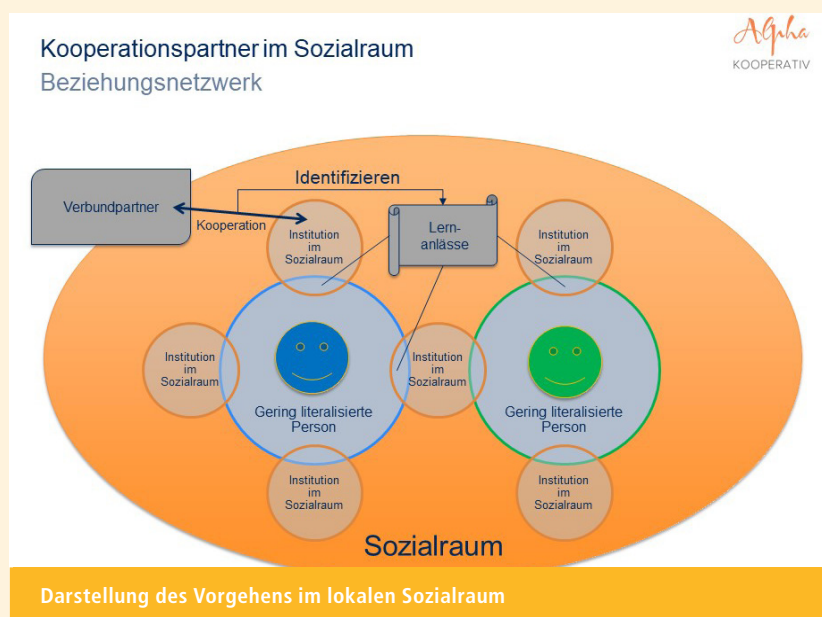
Kooperationspartner im Sozialraum
Beziehungsnetzwerk

AlPha
KOOPERATIV

Identifizieren

Verbundpartner

Kooperation

Institution im Sozialraum

Lernanlässe

Institution im Sozialraum

Institution im Sozialraum

Institution im Sozialraum

Gering literalisierte Person

Gering literalisierte Person

Institution im Sozialraum

Institution im Sozialraum

Sozialraum

Darstellung des Vorgehens im lokalen Sozialraum